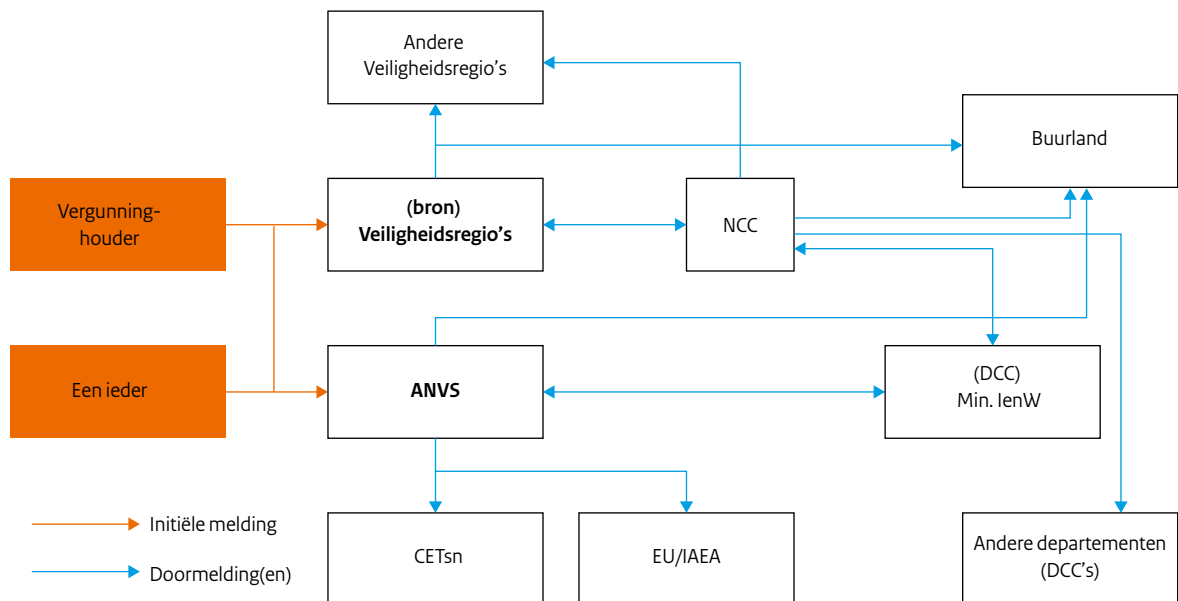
Andere Veiligheidsregio's

Buurland

Vergunninghouder

(bron) Veiligheidsregio's

NCC

Een ieder

ANVS

(DCC) Min. IenW

Initiële melding

Doormelding(en)

CETsn

EU/IAEA

Andere departementen (DCC's)